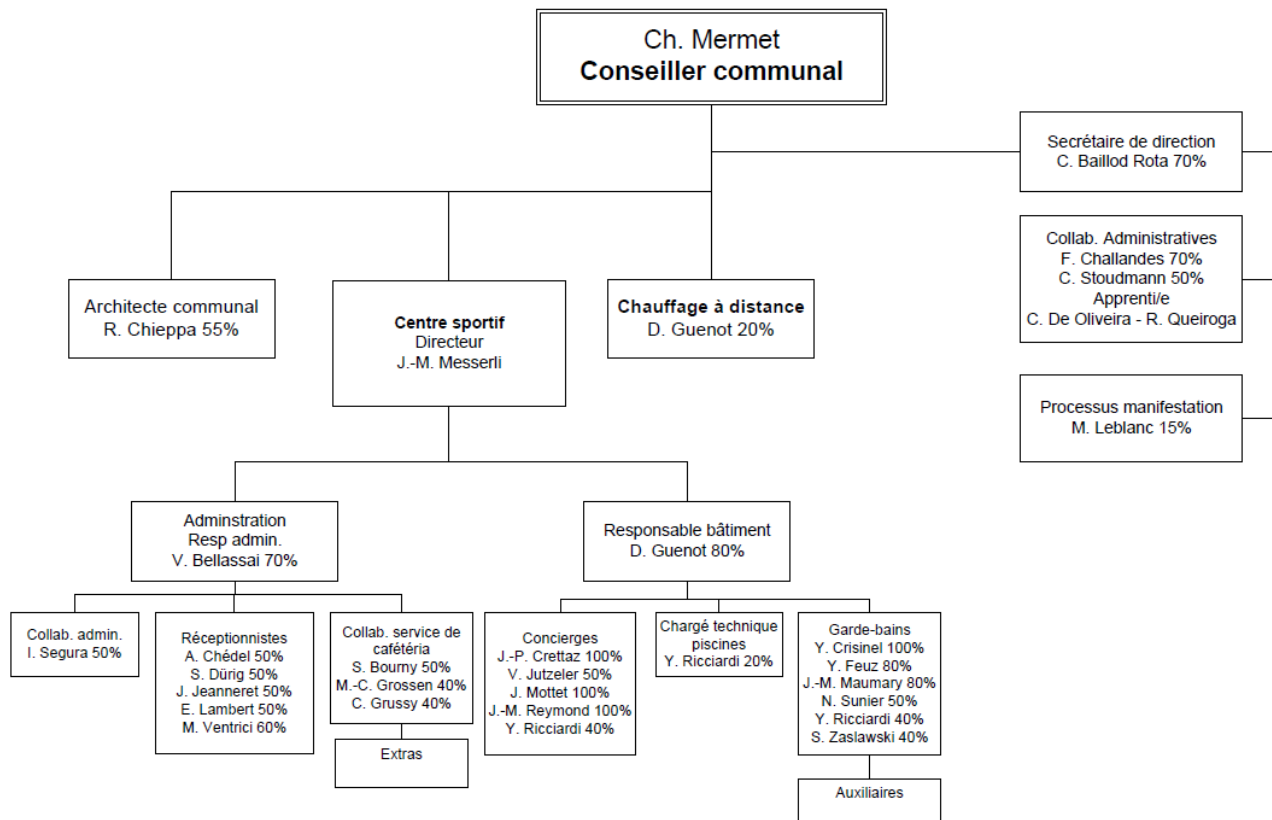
Ch. Mermet
Conseiller communal

Secrétaire de direction
C. Baillod Rota 70%

Collab. Administratives
F. Challandes 70%
C. Stoudmann 50%
Apprenti/e
C. De Oliveira - R. Queiroga

Processus manifestation
M. Leblanc 15%

Architecte communal
R. Chieppa 55%

Centre sportif
Directeur
J.-M. Messerli

Chauffage à distance
D. Guenot 20%

Adminstration
Resp admin.
V. Bellassai 70%

Responsable bâtiment
D. Guenot 80%

Collab. admin.
I. Segura 50%

Réceptionnistes
A. Chédel 50%
S. Dürig 50%
J. Jeanneret 50%
E. Lambert 50%
M. Ventrici 60%

Collab. service de cafétéria
S. Bourny 50%
M.-C. Grossen 40%
C. Grussy 40%

Extras

Concierges
J.-P. Crettaz 100%
V. Jutzeler 50%
J. Mottet 100%
J.-M. Reymond 100%
Y. Ricciardi 40%

Chargé technique piscines
Y. Ricciardi 20%

Garde-bains
Y. Crisinel 100%
Y. Feuz 80%
J.-M. Maumary 80%
N. Sunier 50%
Y. Ricciardi 40%
S. Zaslawski 40%

Auxiliaires